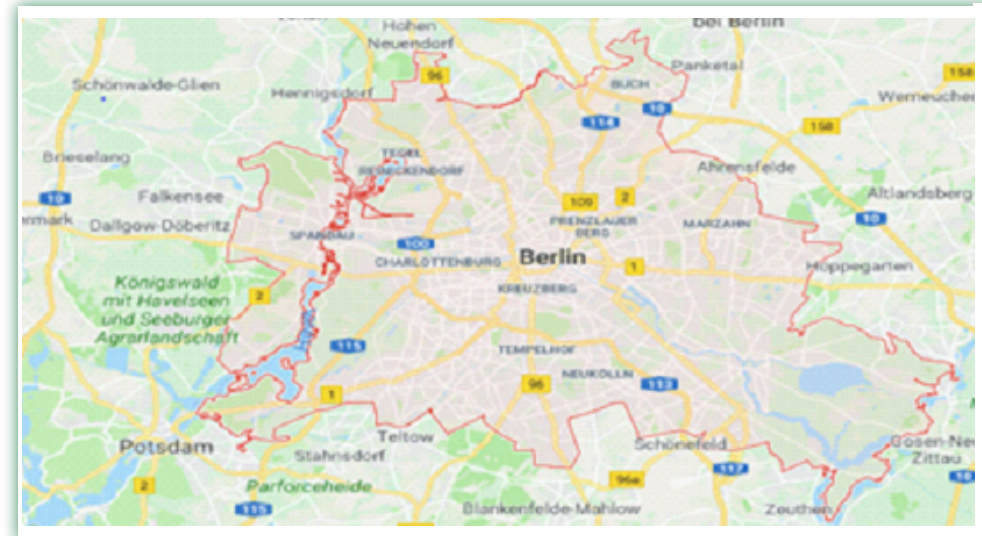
Hohen Neuendorf
bei Berlin
Schönwalde-Glien
Hennigsdorf
96
Panketal
BUCH
158
Werneuchen
10
114
158
Brieselang
TEGEL
REINICKENDORF
Ahrensfelde
10
Falkensee
109
2
Altlandsberg
Dallgow-Döberitz
PRENZLAUER BERG
MARZAHN
10
SPANDAU
100
CHARLOTTENBURG
Berlin
1
Hoppegarten
Königswald mit Havelseen und Seeburger Agrarlandschaft
2
KREUZBERG
115
TEMPELHOF
96
NEUKÖLLN
113
1
Potsdam
Teltow
Schönefeld
Gosen-Neu Zittau
Stahnsdorf
117
96a
2
Parforceheide
115
Blankenfelde-Mahlow
Zeuthen